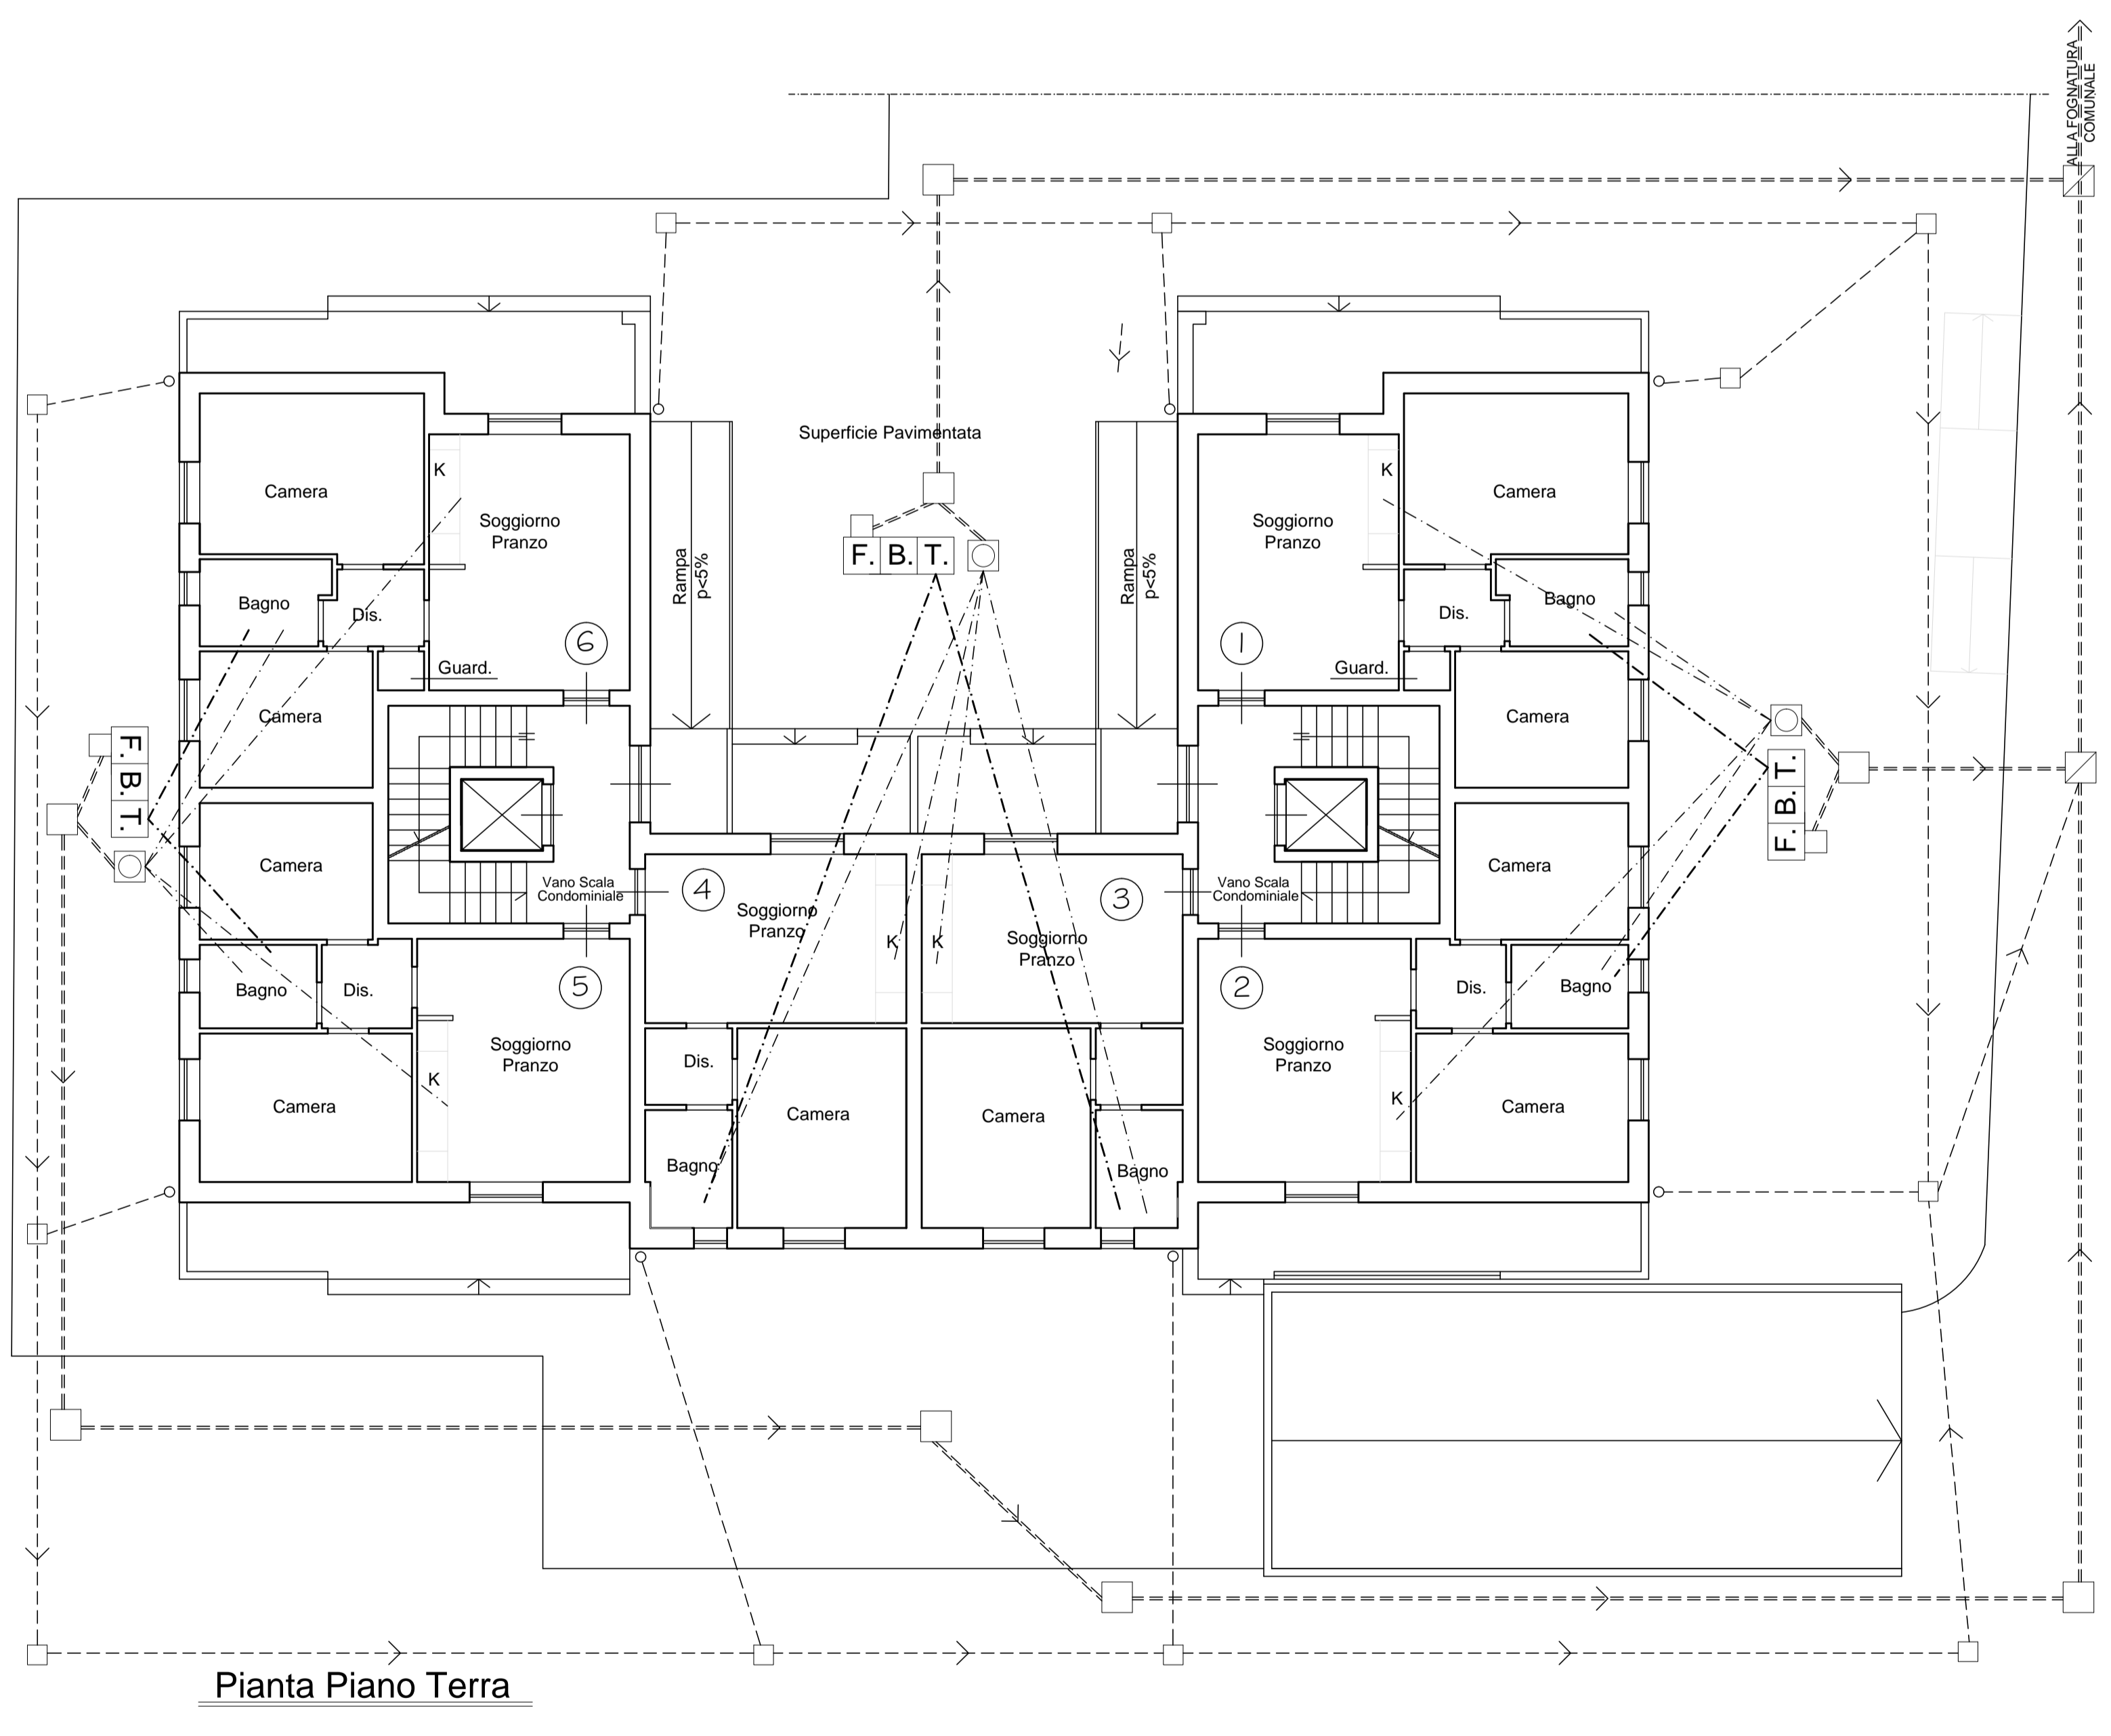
ALLA FOGNATURA COMUNALE

Superficie Pavimentata

F. B. T.

Camera

K

Soggiorno Pranzo

Bagno

Dis.

6

Guard.

Rampa p<5%

Rampa p<5%

Soggiorno Pranzo

K

Camera

Dis.

Bagno

1

Guard.

Camera

F. B. T.

Camera

Camera

Vano Scala Condominiale

4

Soggiorno Pranzo

K

K

Soggiorno Pranzo

3

Vano Scala Condominiale

Camera

F. B. T.

Camera

Bagno

Dis.

5

Soggiorno Pranzo

K

Dis.

Camera

Camera

Bagno

Bagno

2

Dis.

Bagno

Soggiorno Pranzo

K

Camera

Camera

Pianta Piano Terra